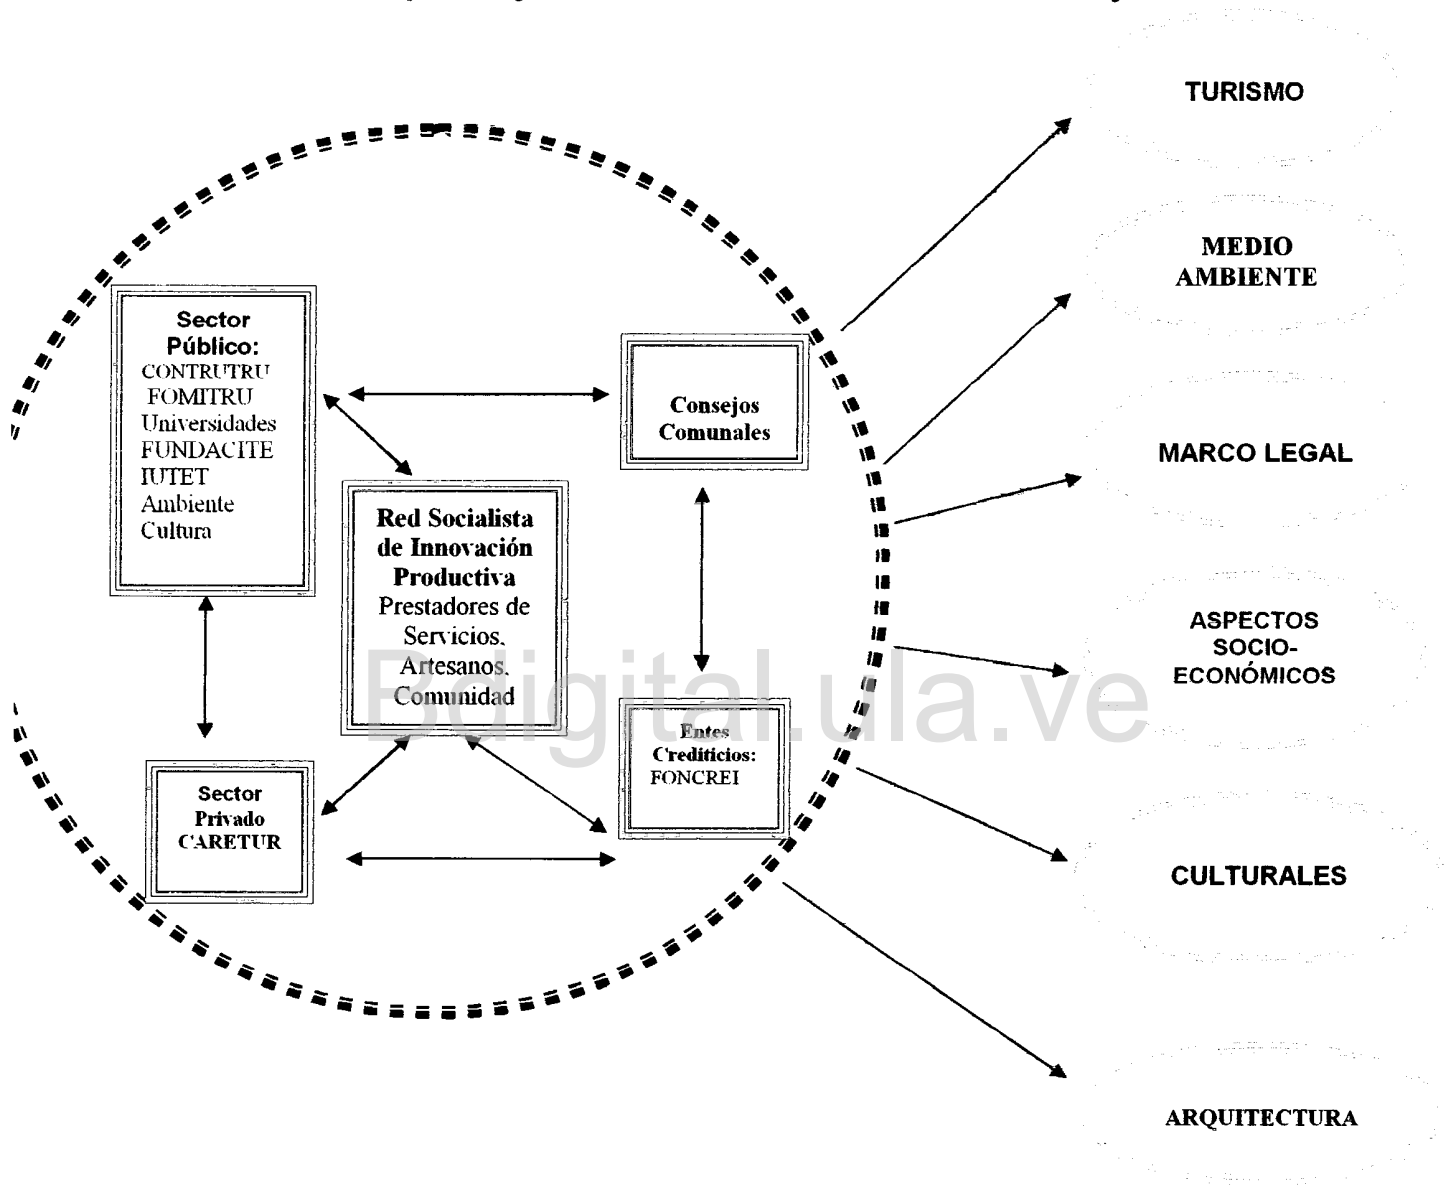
Sector Público:
CONTRUTRU
FOMITRU
Universidades
FUNDACITE
IUTET
Ambiente
Cultura

Consejos Comunales

Red Socialista de Innovación Productiva
Prestadores de Servicios, Artesanos, Comunidad

Sector Privado
CARETUR

Entes Crediticios:
FONCREI

TURISMO

MEDIO AMBIENTE

MARCO LEGAL

ASPECTOS SOCIO-ECONÓMICOS

CULTURALES

ARQUITECTURA

Bdigital.ula.ve